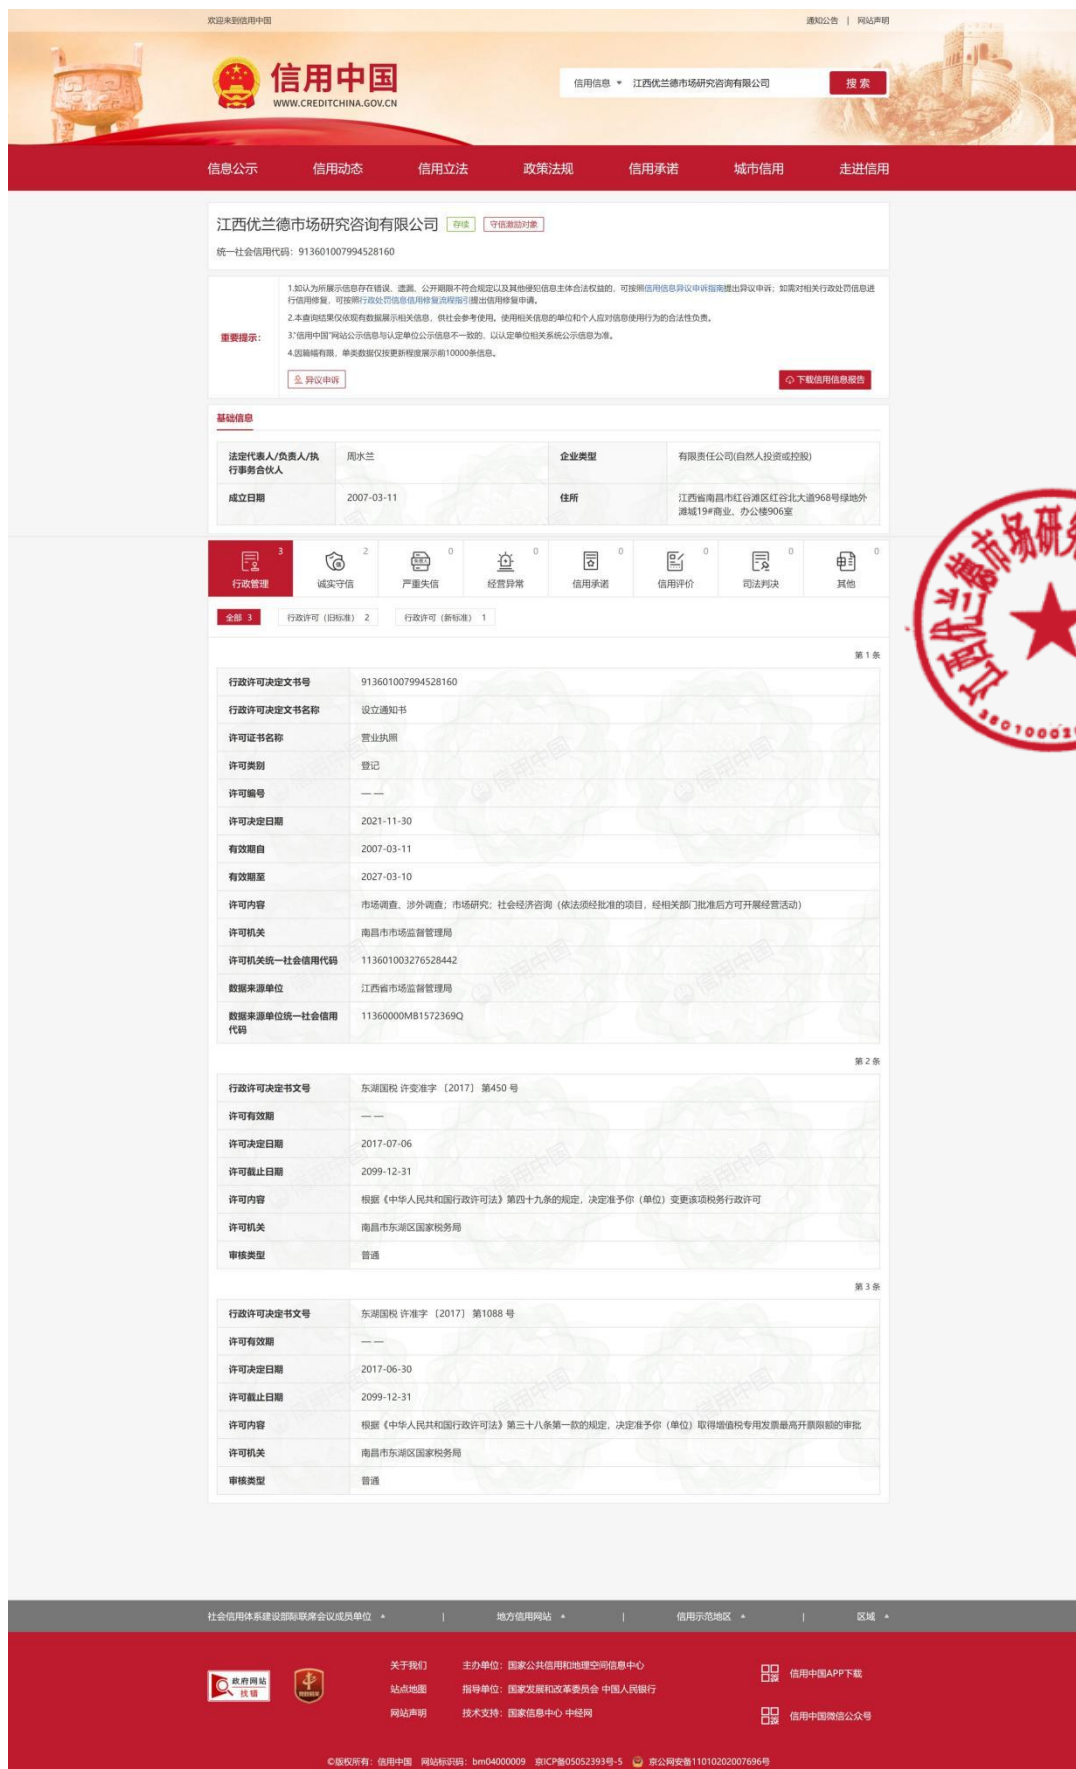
欢迎来到信用中国

通知公告 | 网站声明

信用中国
WWW.CREDITCHINA.GOV.CN

信用信息 ▼ 江西优兰德市场研究咨询有限公司 搜索

信息公示 信用动态 信用立法 政策法规 信用承诺 城市信用 走进信用

江西优兰德市场研究咨询有限公司 存续 守信激励对象

统一社会信用代码：913601007994528160

重要提示：

1.如认为所展示信息存在错误、遗漏、公开期限不符合规定以及其他侵犯信息主体合法权益的，可按照信用信息异议申诉指南提出异议申诉；如需对相关行政处罚信息进行信用修复，可按照行政处罚信息信用修复流程指引提出信用修复申请。

2.本查询结果仅依现有数据展示相关信息，供社会参考使用。使用相关信息的单位和个人应对信息使用行为的合法性负责。

3."信用中国"网站公示信息与认定单位公示信息不一致的，以认定单位相关系统公示信息为准。

4.因篇幅有限，单类数据仅按更新程度展示前10000条信息。

异议申诉

下载信用信息报告

基础信息

| 法定代表人/负责人/执行事务合伙人 | 周水兰 | 企业类型 | 有限责任公司(自然人投资或控股) |
|---|---|---|---|
| 成立日期 | 2007-03-11 | 住所 | 江西省南昌市红谷滩区红谷北大道968号绿地外滩城19#商业、办公楼906室 |

行政管理 3 诚实守信 2 严重失信 0 经营异常 0 信用承诺 0 信用评价 0 司法判决 0 其他 0

全部 3 行政许可（旧标准） 2 行政许可（新标准） 1

第 1 条

| 行政许可决定文书号 | 913601007994528160 |
|---|---|
| 行政许可决定文书名称 | 设立通知书 |
| 许可证书名称 | 营业执照 |
| 许可类别 | 登记 |
| 许可编号 | —— |
| 许可决定日期 | 2021-11-30 |
| 有效期自 | 2007-03-11 |
| 有效期至 | 2027-03-10 |
| 许可内容 | 市场调查、涉外调查；市场研究；社会经济咨询（依法须经批准的项目，经相关部门批准后方可开展经营活动） |
| 许可机关 | 南昌市市场监督管理局 |
| 许可机关统一社会信用代码 | 11360100327652844​2 |
| 数据来源单位 | 江西省市场监督管理局 |
| 数据来源单位统一社会信用代码 | 11360000MB1572369Q |

第 2 条

| 行政许可决定书文号 | 东湖国税 许变准字〔2017〕第450 号 |
|---|---|
| 许可有效期 | —— |
| 许可决定日期 | 2017-07-06 |
| 许可截止日期 | 2099-12-31 |
| 许可内容 | 根据《中华人民共和国行政许可法》第四十九条的规定，决定准予你（单位）变更该项税务行政许可 |
| 许可机关 | 南昌市东湖区国家税务局 |
| 审核类型 | 普通 |

第 3 条

| 行政许可决定书文号 | 东湖国税 许准字〔2017〕第1088 号 |
|---|---|
| 许可有效期 | —— |
| 许可决定日期 | 2017-06-30 |
| 许可截止日期 | 2099-12-31 |
| 许可内容 | 根据《中华人民共和国行政许可法》第三十八条第一款的规定，决定准予你（单位）取得增值税专用发票最高开票限额的审批 |
| 许可机关 | 南昌市东湖区国家税务局 |
| 审核类型 | 普通 |

江西优兰德市场研究 360100021

社会信用体系建设部际联席会议成员单位 ▲ | 地方信用网站 ▲ | 信用示范地区 ▲ | 区域 ▲

政府网站 找错

关于我们 站点地图 网站声明

主办单位：国家公共信用和地理空间信息中心
指导单位：国家发展和改革委员会 中国人民银行
技术支持：国家信息中心 中经网

信用中国APP下载
信用中国微信公众号

©版权所有：信用中国 网站标识码：bm04000009 京ICP备05052393号-5 京公网安备11010202007696号